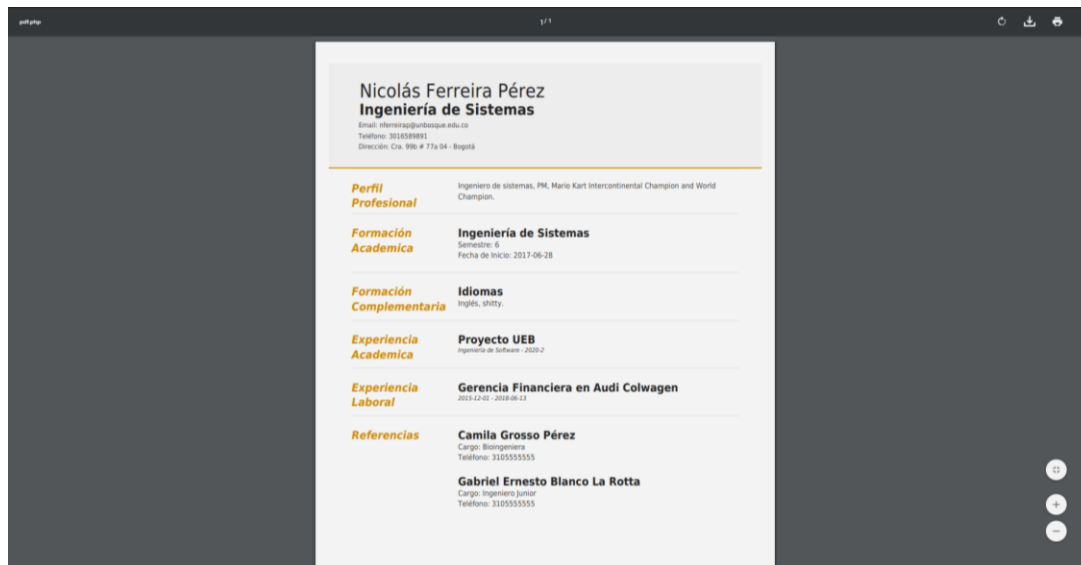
pdf.php

1 / 1

Nicolás Ferreira Pérez
Ingeniería de Sistemas
Email: nferreirap@unbosque.edu.co
Teléfono: 3016589891
Dirección: Cra. 99b # 77a 04 - Bogotá

Perfil Profesional
Ingeniero de sistemas, PM, Mario Kart Intercontinental Champion and World Champion.

Formación Academica
Ingeniería de Sistemas
Semestre: 6
Fecha de Inicio: 2017-06-28

Formación Complementaria
Idiomas
Inglés, shitty.

Experiencia Academica
Proyecto UEB
Ingeniería de Software - 2020-2

Experiencia Laboral
Gerencia Financiera en Audi Colwagen
2015-12-01 - 2018-06-13

Referencias
Camila Grosso Pérez
Cargo: Bioingeniera
Teléfono: 3105555555

Gabriel Ernesto Blanco La Rotta
Cargo: Ingeniero Junior
Teléfono: 3105555555